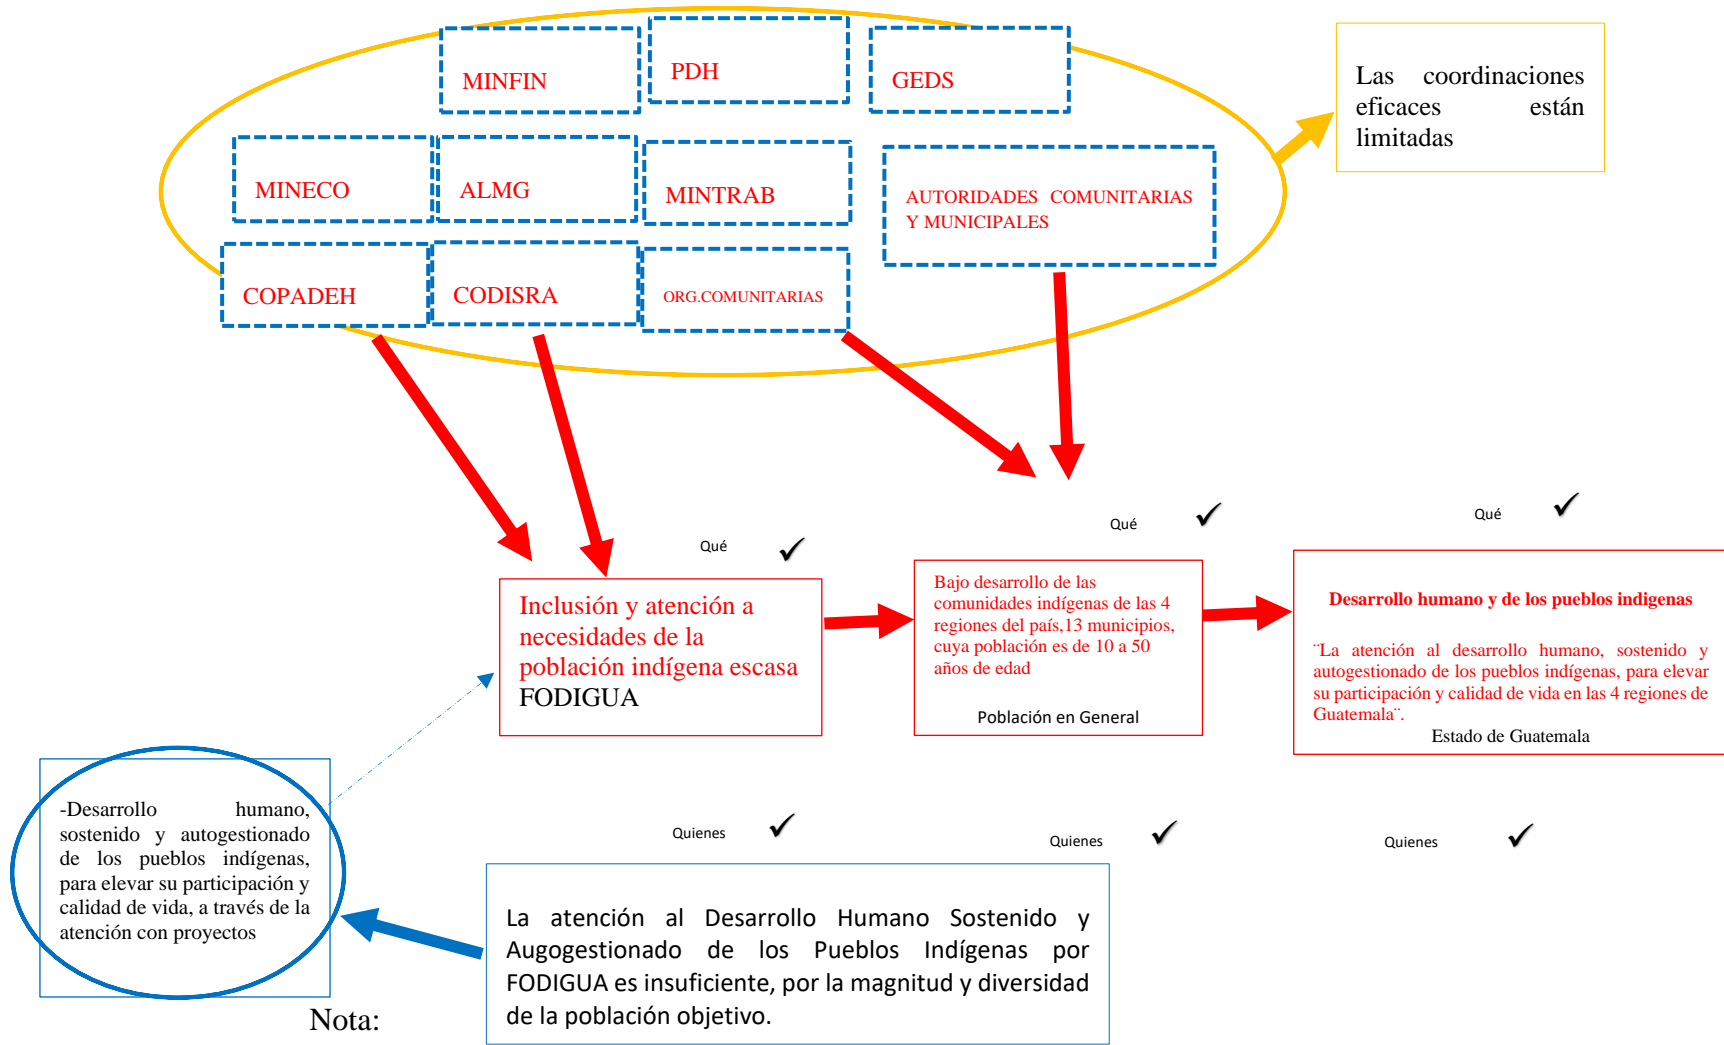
MINFIN

PDH

GEDS

Las coordinaciones eficaces están limitadas

MINECO

ALMG

MINTRAB

AUTORIDADES COMUNITARIAS Y MUNICIPALES

COPADEH

CODISRA

ORG.COMUNITARIAS

Qué ✓

Qué ✓

Qué ✓

Inclusión y atención a necesidades de la población indígena escasa
FODIGUA

Bajo desarrollo de las comunidades indígenas de las 4 regiones del país,13 municipios, cuya población es de 10 a 50 años de edad

Población en General

Desarrollo humano y de los pueblos indigenas

¨La atención al desarrollo humano, sostenido y autogestionado de los pueblos indígenas, para elevar su participación y calidad de vida en las 4 regiones de Guatemala¨.

Estado de Guatemala

-Desarrollo humano, sostenido y autogestionado de los pueblos indígenas, para elevar su participación y calidad de vida, a través de la atención con proyectos

Quienes ✓

Quienes ✓

Quienes ✓

La atención al Desarrollo Humano Sostenido y Augogestionado de los Pueblos Indígenas por FODIGUA es insuficiente, por la magnitud y diversidad de la población objetivo.

Nota: